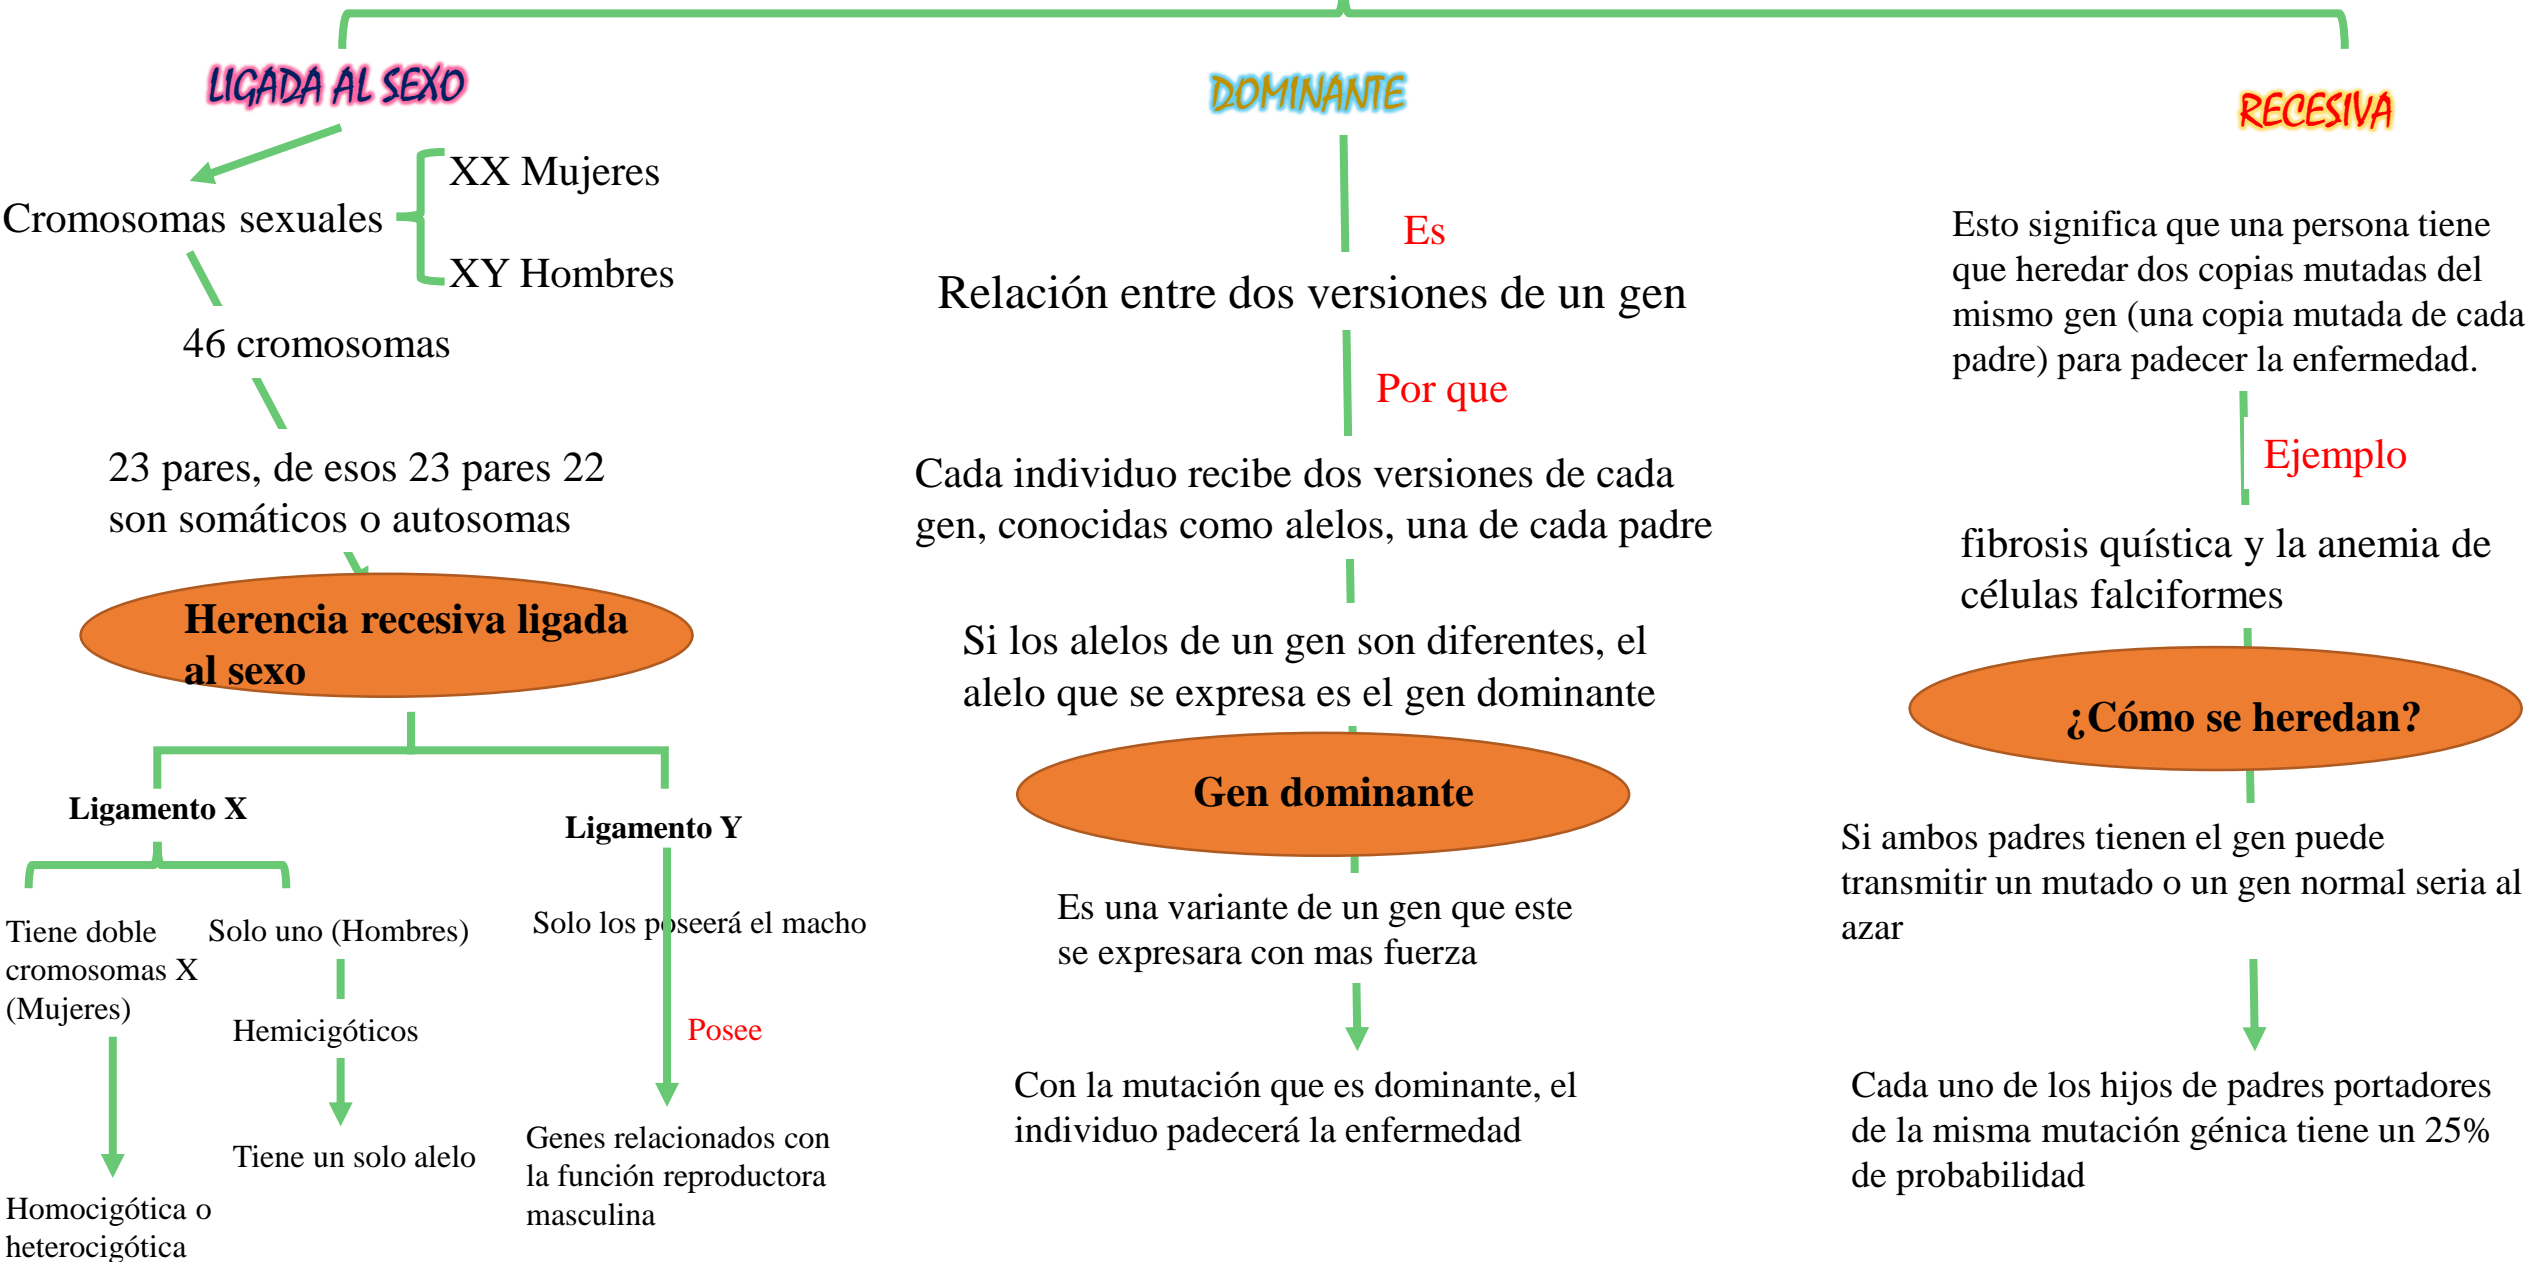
LIGADA AL SEXO

Cromosomas sexuales

XX Mujeres

XY Hombres

46 cromosomas

23 pares, de esos 23 pares 22 son somáticos o autosomas

Herencia recesiva ligada al sexo

Ligamento X

Tiene doble cromosomas X (Mujeres)

Homocigótica o heterocigótica

Solo uno (Hombres)

Hemicigóticos

Tiene un solo alelo

Ligamento Y

Solo los poseerá el macho

Posee

Genes relacionados con la función reproductora masculina

DOMINANTE

Es

Relación entre dos versiones de un gen

Por que

Cada individuo recibe dos versiones de cada gen, conocidas como alelos, una de cada padre

Si los alelos de un gen son diferentes, el alelo que se expresa es el gen dominante

Gen dominante

Es una variante de un gen que este se expresara con mas fuerza

Con la mutación que es dominante, el individuo padecerá la enfermedad

RECESIVA

Esto significa que una persona tiene que heredar dos copias mutadas del mismo gen (una copia mutada de cada padre) para padecer la enfermedad.

Ejemplo

fibrosis quística y la anemia de células falciformes

¿Cómo se heredan?

Si ambos padres tienen el gen puede transmitir un mutado o un gen normal seria al azar

Cada uno de los hijos de padres portadores de la misma mutación génica tiene un 25% de probabilidad